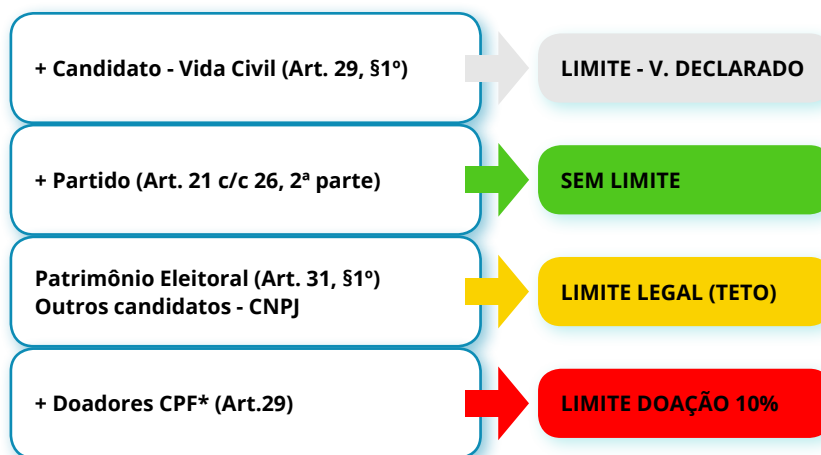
+ Candidato - Vida Civil (Art. 29, §1º)

LIMITE - V. DECLARADO

+ Partido (Art. 21 c/c 26, 2ª parte)

SEM LIMITE

Patrimônio Eleitoral (Art. 31, §1º)
Outros candidatos - CNPJ

LIMITE LEGAL (TETO)

+ Doadores CPF* (Art.29)

LIMITE DOAÇÃO 10%